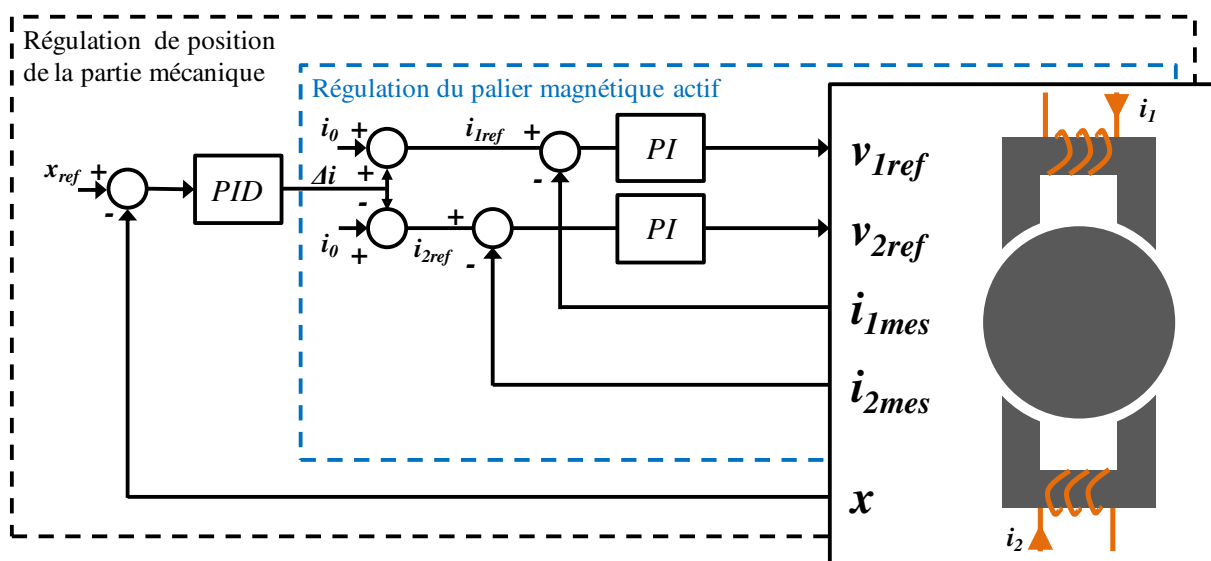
Régulation de position de la partie mécanique

Régulation du palier magnétique actif

$x_{ref}$ + -

PID

$\Delta i$

$i_0$ + + $i_{1ref}$ + -

$i_0$ + - $i_{2ref}$ + -

PI

PI

$v_{1ref}$

$v_{2ref}$

$i_{1mes}$

$i_{2mes}$

$x$

$i_1$

$i_2$